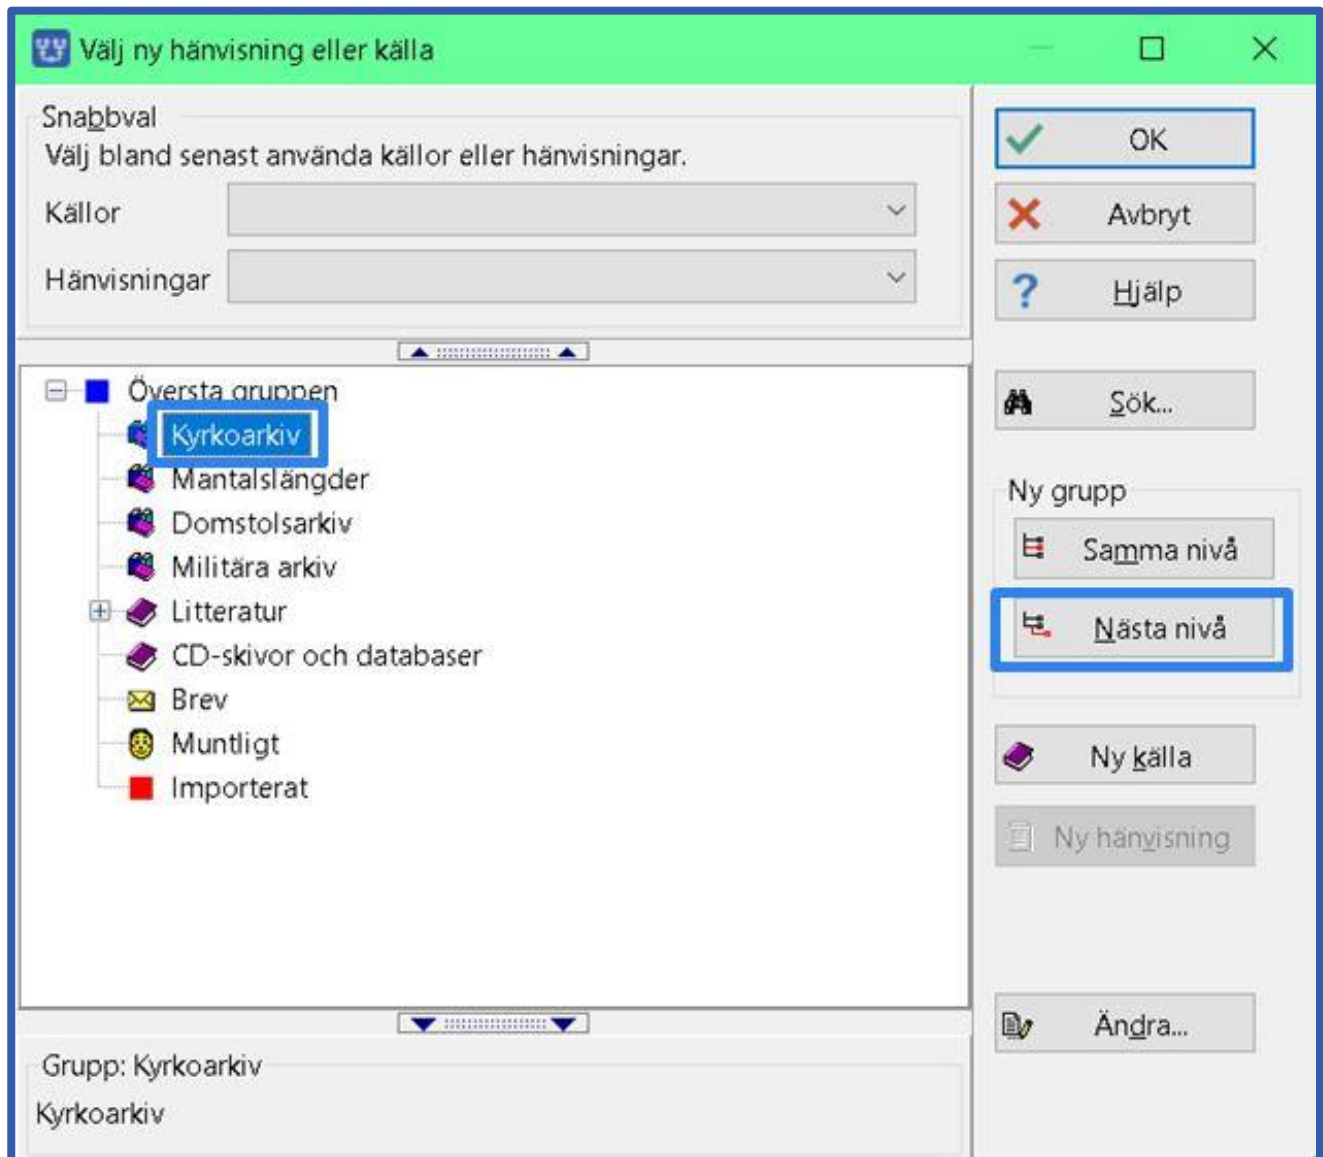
Välj ny hänvisning eller källa

Snabbval
Välj bland senast använda källor eller hänvisningar.
Källor
Hänvisningar

Översta gruppen
Kyrkoarkiv
Mantalslängder
Domstolsarkiv
Militära arkiv
Litteratur
CD-skivor och databaser
Brev
Muntligt
Importerat

Grupp: Kyrkoarkiv
Kyrkoarkiv

OK
Avbryt
Hjälp
Sök...
Ny grupp
Samma nivå
Nästa nivå
Ny källa
Ny hänvisning
Ändra...